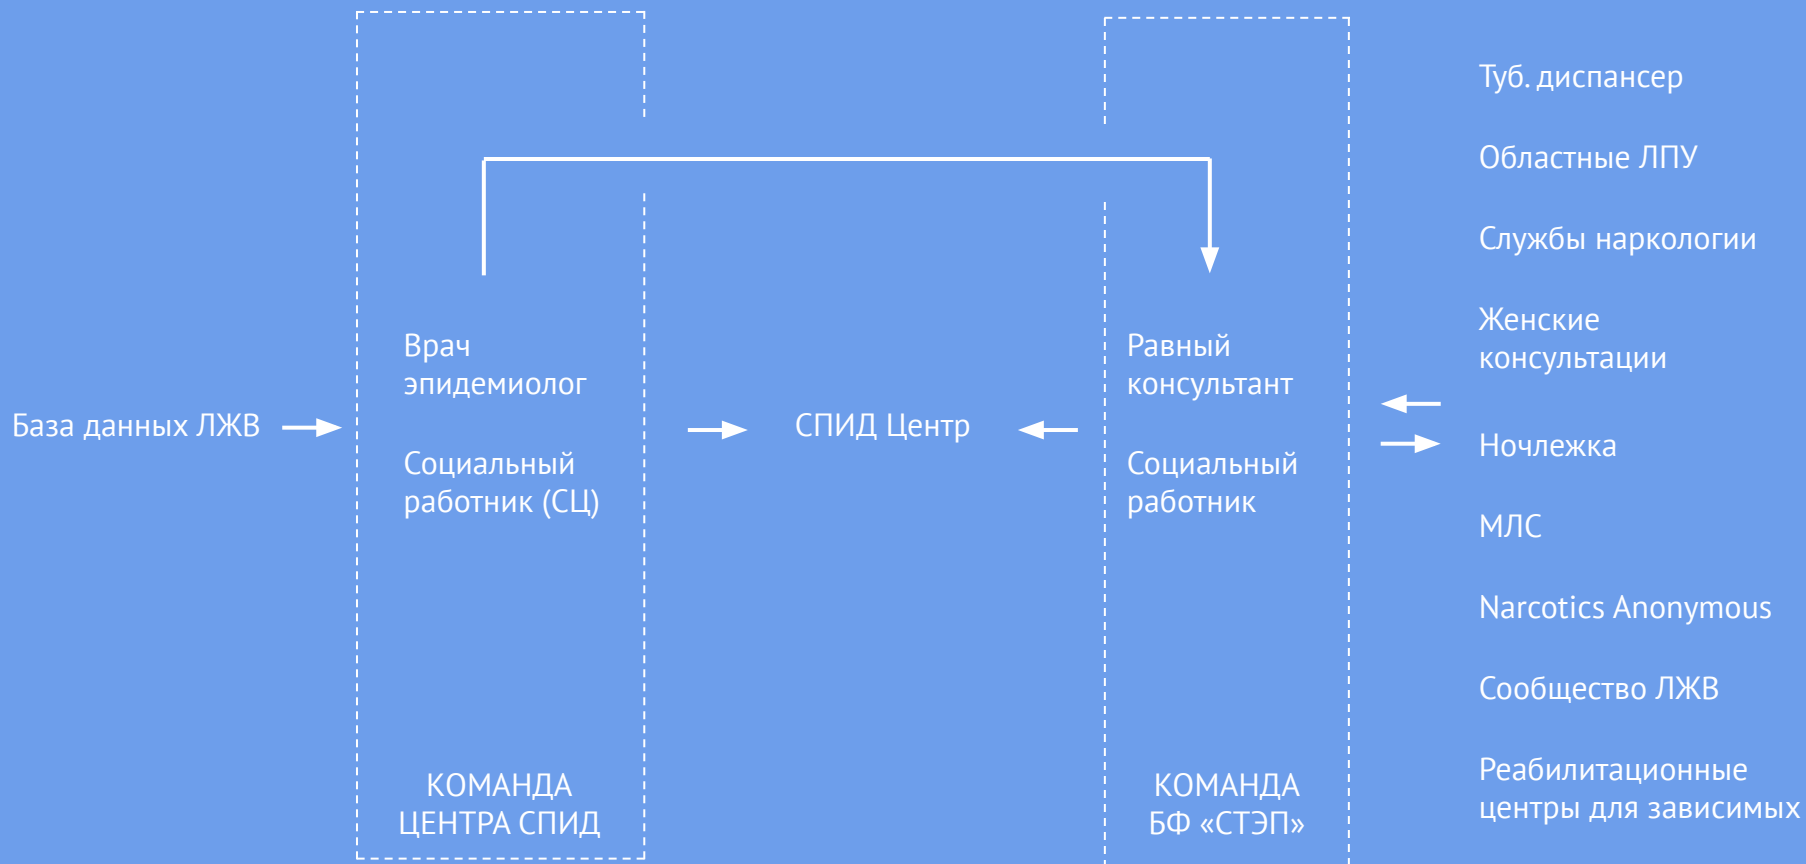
База данных ЛЖВ

Врач эпидемиолог

Социальный работник (СЦ)

КОМАНДА ЦЕНТРА СПИД

СПИД Центр

Равный консультант

Социальный работник

КОМАНДА БФ «СТЭП»

Туб. диспансер

Областные ЛПУ

Службы наркологии

Женские консультации

Ночлежка

МЛС

Narcotics Anonymous

Сообщество ЛЖВ

Реабилитационные центры для зависимых